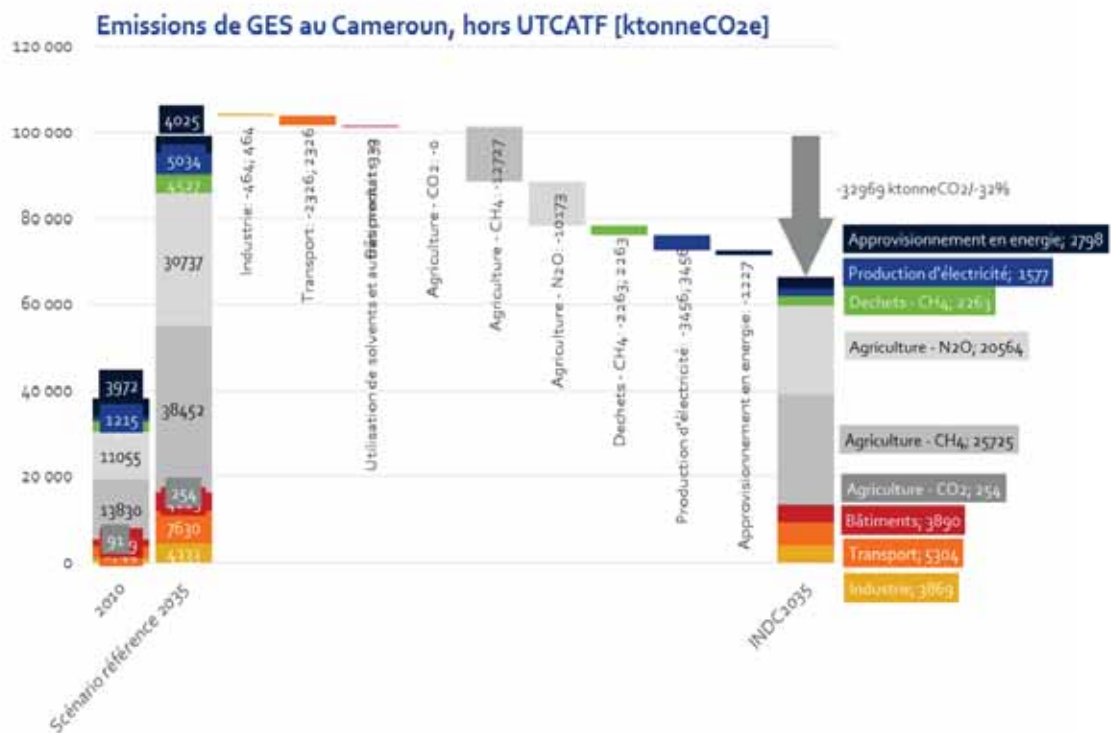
Emissions de GES au Cameroun, hors UTCATF [ktonneCO2e]

120 000
100 000
80 000
60 000
40 000
20 000
0

3972
1215
11055
13830
91

4025
5034
4527
30737
38452
254
7630
4223

Industrie - 464; 464
Transport - 2326; 2326
Utilisation de solvents et autres produits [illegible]
Agriculture - CO2 - 0
Agriculture - CH4 - 12727
Agriculture - N2O - 10173
Dechets - CH4 - 2263; 2263
Production d'électricité - 3456; 3456
Approvisionnement en energie - 1227

-32969 ktonneCO2/-32%

Approvisionnement en energie; 2798
Production d'électricité; 1577
Dechets - CH4; 2263
Agriculture - N2O; 20564
Agriculture - CH4; 25725
Agriculture - CO2; 254
Bâtiments; 3890
Transport; 5304
Industrie; 3869

2010
Scénario référence 2035
INDC2035